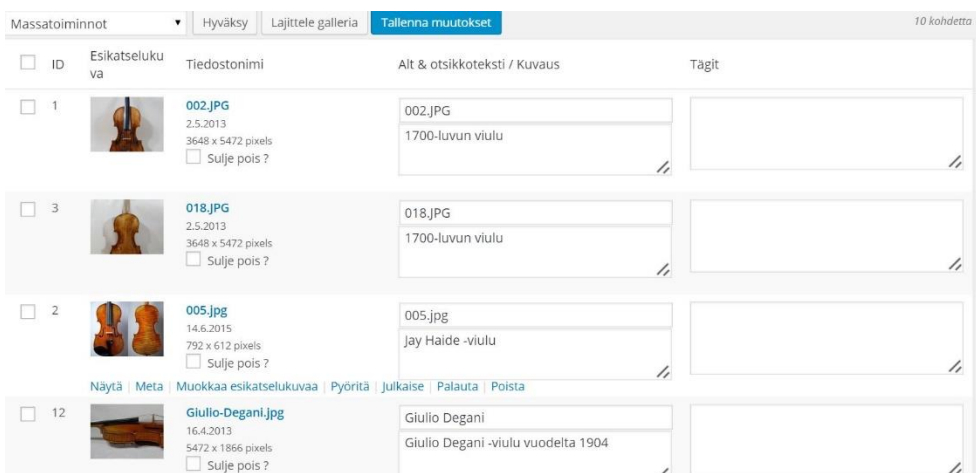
Massatoiminnot ▾ Hyväksy Lajittele galleria Tallenna muutokset 10 kohdetta

| | ID | Esikatselukuva | Tiedostonimi | Alt & otsikkoteksti / Kuvaus | Tägit |
|---|---|---|---|---|---|
| | 1 | | 002.JPG 2.5.2013 3648 x 5472 pixels Sulje pois ? | 002.JPG 1700-luvun viulu | |
| | 3 | | 018.JPG 2.5.2013 3648 x 5472 pixels Sulje pois ? | 018.JPG 1700-luvun viulu | |
| | 2 | | 005.jpg 14.6.2015 792 x 612 pixels Sulje pois ? | 005.jpg Jay Haide -viulu | |
| | 12 | | Giulio-Degani.jpg 16.4.2013 5472 x 1866 pixels Sulje pois ? | Giulio Degani Giulio Degani -viulu vuodelta 1904 | |

Näytä | Meta | Muokkaa esikatselukuvaa | Pyöritä | Julkaise | Palauta | Poista